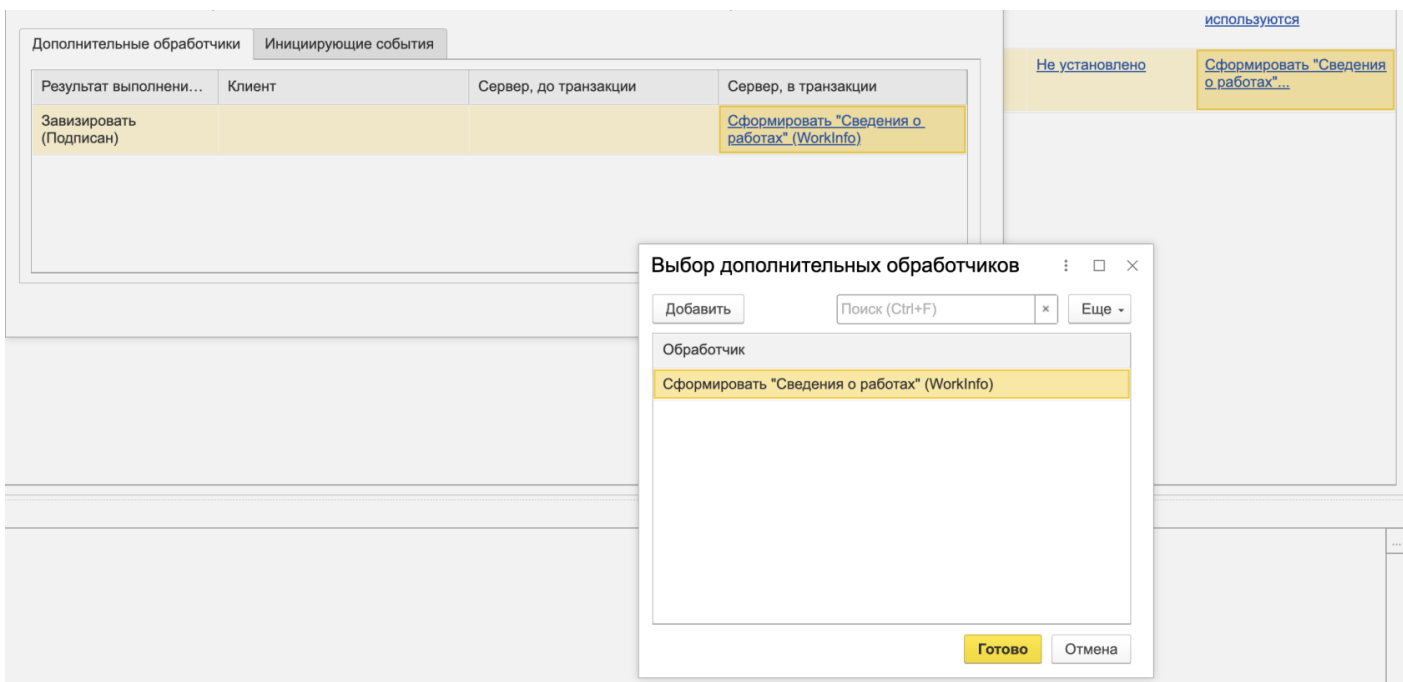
используются

Не установлено

Сформировать "Сведения о работах"...

Дополнительные обработчики | Инициирующие события

| Результат выполнени... | Клиент | Сервер, до транзакции | Сервер, в транзакции |
|---|---|---|---|
| Завизировать (Подписан) | | | Сформировать "Сведения о работах" (WorkInfo) |

Выбор дополнительных обработчиков

Добавить

Поиск (Ctrl+F)

×

Еще

Обработчик

Сформировать "Сведения о работах" (WorkInfo)

Готово

Отмена

...